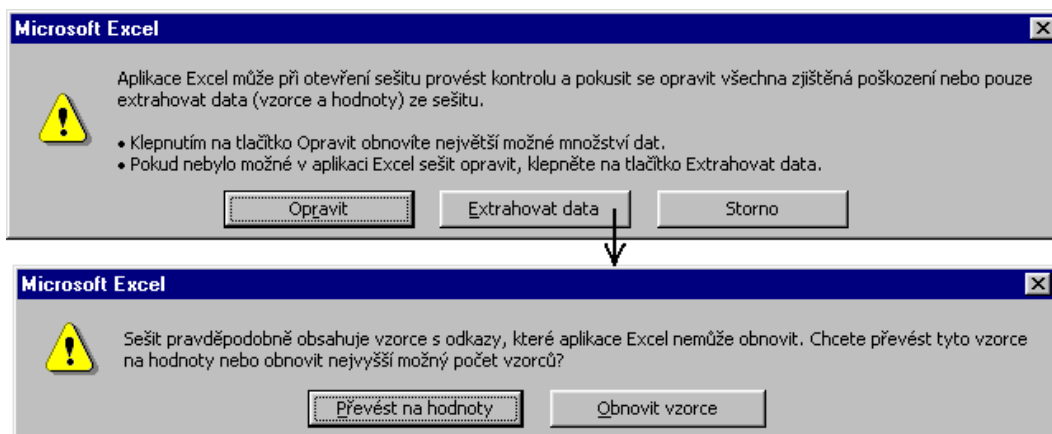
Microsoft Excel

Aplikace Excel může při otevření sešitu provést kontrolu a pokusit se opravit všechna zjištěná poškození nebo pouze extrahovat data (vzorce a hodnoty) ze sešitu.

• Klepnutím na tlačítko Opravit obnovíte největší možné množství dat.
• Pokud nebylo možné v aplikaci Excel sešit opravit, klepněte na tlačítko Extrahovat data.

Opravit

Extrahovat data

Storno

Microsoft Excel

Sešit pravděpodobně obsahuje vzorce s odkazy, které aplikace Excel nemůže obnovit. Chcete převést tyto vzorce na hodnoty nebo obnovit nejvyšší možný počet vzorců?

Převést na hodnoty

Obnovit vzorce